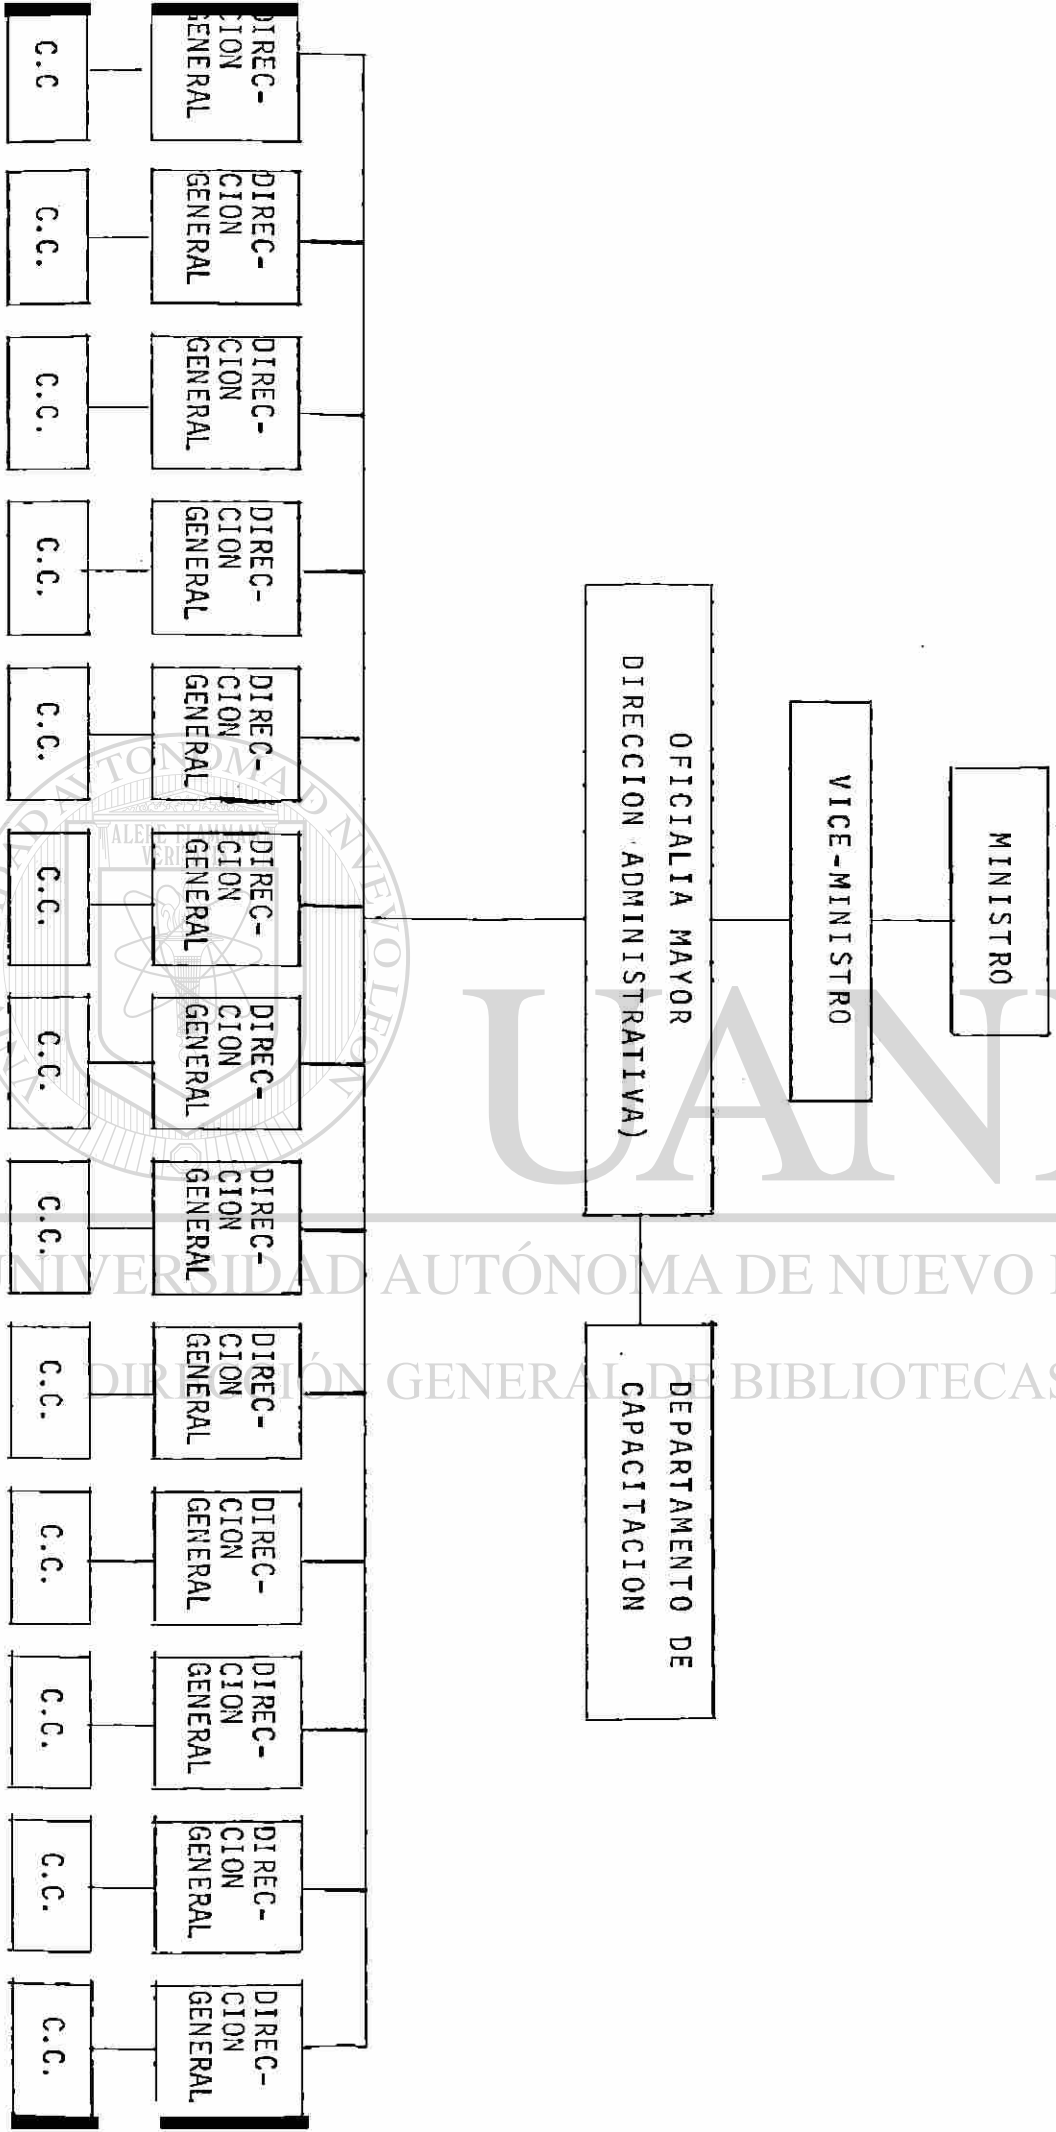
MINISTRO

VICE-MINISTRO

OFICIALIA MAYOR
DIRECCION ADMINISTRATIVA)

DEPARTAMENTO DE
CAPACITACION

DIREC-
CION
GENERAL

C.C

DIREC-
CION
GENERAL

C.C.

DIREC-
CION
GENERAL

C.C.

DIREC-
CION
GENERAL

C.C.

DIREC-
CION
GENERAL

C.C.

DIREC-
CION
GENERAL

C.C.

DIREC-
CION
GENERAL

C.C.

DIREC-
CION
GENERAL

C.C.

DIREC-
CION
GENERAL

C.C.

DIREC-
CION
GENERAL

C.C.

DIREC-
CION
GENERAL

C.C.

DIREC-
CION
GENERAL

C.C.

DIREC-
CION
GENERAL

C.C.

UANL
UNIVERSIDAD AUTÓNOMA DE NUEVO LEÓN
DIRECCIÓN GENERAL DE BIBLIOTECAS
ALERE FLAMMAM VERITATIS